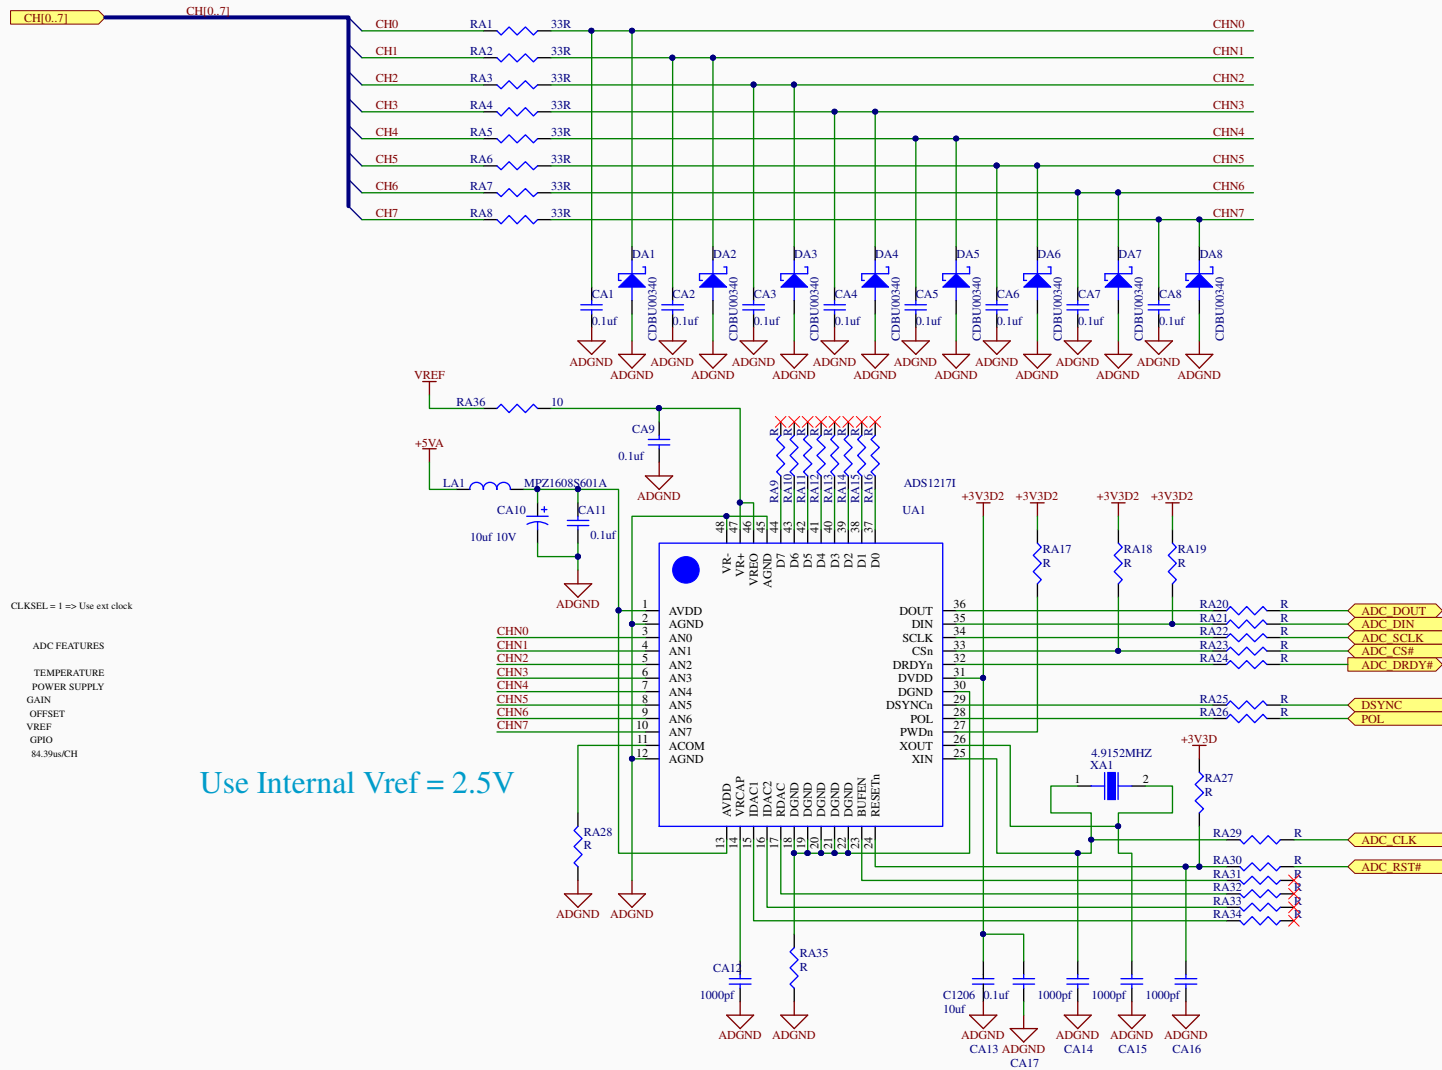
CH[0..7]
CH[0..7]

CH0 RA1 33R CHN0
CH1 RA2 33R CHN1
CH2 RA3 33R CHN2
CH3 RA4 33R CHN3
CH4 RA5 33R CHN4
CH5 RA6 33R CHN5
CH6 RA7 33R CHN6
CH7 RA8 33R CHN7

DA1 DA2 DA3 DA4 DA5 DA6 DA7 DA8
CA1 0.1uf CDBU00340
CA2 0.1uf CDBU00340
CA3 0.1uf CDBU00340
CA4 0.1uf CDBU00340
CA5 0.1uf CDBU00340
CA6 0.1uf CDBU00340
CA7 0.1uf CDBU00340
CA8 0.1uf CDBU00340
ADGND ADGND ADGND ADGND ADGND ADGND ADGND ADGND ADGND ADGND ADGND ADGND ADGND ADGND ADGND ADGND

VREF
RA36 10
CA9
0.1uf
ADGND
+5VA
LA1 MPZ1608S601A
CA10 CA11
10uf 10V 0.1uf
ADGND

R R R R R R R R
RA9 RA10 RA11 RA12 RA13 RA14 RA15 RA16
ADS1217I
UA1
+3V3D2 +3V3D2 +3V3D2 +3V3D2
RA17 R RA18 R RA19 R

48 47 46 45 44 43 42 41 40 39 38 37
VR- VR+ VREO AGND D7 D6 D5 D4 D3 D2 D1 D0

CLKSEL = 1 => Use ext clock

ADC FEATURES

TEMPERATURE
POWER SUPPLY
GAIN
OFFSET
VREF
GPIO
84.39us/CH

1 AVDD
2 AGND
CHN0 3 AN0
CHN1 4 AN1
CHN2 5 AN2
CHN3 6 AN3
CHN4 7 AN4
CHN5 8 AN5
CHN6 9 AN6
CHN7 10 AN7
11 ACOM
12 AGND

DOUT 36
DIN 35
SCLK 34
CSn 33
DRDYn 32
DVDD 31
DGND 30
DSYNCn 29
POL 28
PWDn 27
XOUT 26
XIN 25

RA20 R ADC_DOUT
RA21 R ADC_DIN
RA22 R ADC_SCLK
RA23 R ADC_CS#
RA24 R ADC_DRDY#
RA25 R DSYNC
RA26 R POL

Use Internal Vref = 2.5V

+3V3D
4.9152MHZ
XA1
1 2
RA27
R
RA29 R ADC_CLK
RA30 R ADC_RST#
RA31 R
RA32 R
RA33 R
RA34 R

AVDD VRCAP IDAC1 IDAC2 RDAC DGND DGND DGND DGND DGND BUFEN RESETn
13 14 15 16 17 18 19 20 21 22 23 24

RA28
R
ADGND ADGND

CA12
1000pf
ADGND
RA35
R
ADGND

C1206 0.1uf 1000pf 1000pf 1000pf
10uf
ADGND ADGND ADGND ADGND ADGND
CA13 CA17 CA14 CA15 CA16